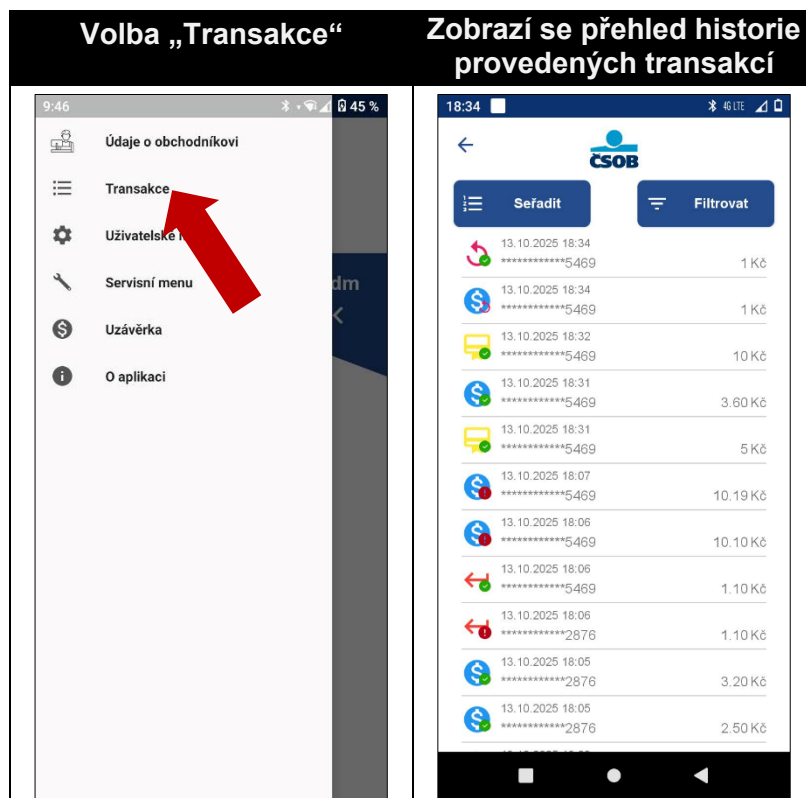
| Volba „Transakce“ | Zobrazí se přehled historie provedených transakcí |
|---|---|

9:46 45 %

Údaje o obchodníkovi

Transakce

Uživatelské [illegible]

Servisní menu

Uzávěrka

O aplikaci

dm

18:34 4G LTE

ČSOB

Seřadit

Filtrovat

13.10.2025 18:34
************5469 1 Kč

13.10.2025 18:34
************5469 1 Kč

13.10.2025 18:32
************5469 10 Kč

13.10.2025 18:31
************5469 3.60 Kč

13.10.2025 18:31
************5469 5 Kč

13.10.2025 18:07
************5469 10.19 Kč

13.10.2025 18:06
************5469 10.10 Kč

13.10.2025 18:06
************5469 1.10 Kč

13.10.2025 18:06
************2876 1.10 Kč

13.10.2025 18:05
************2876 3.20 Kč

13.10.2025 18:05
************2876 2.50 Kč